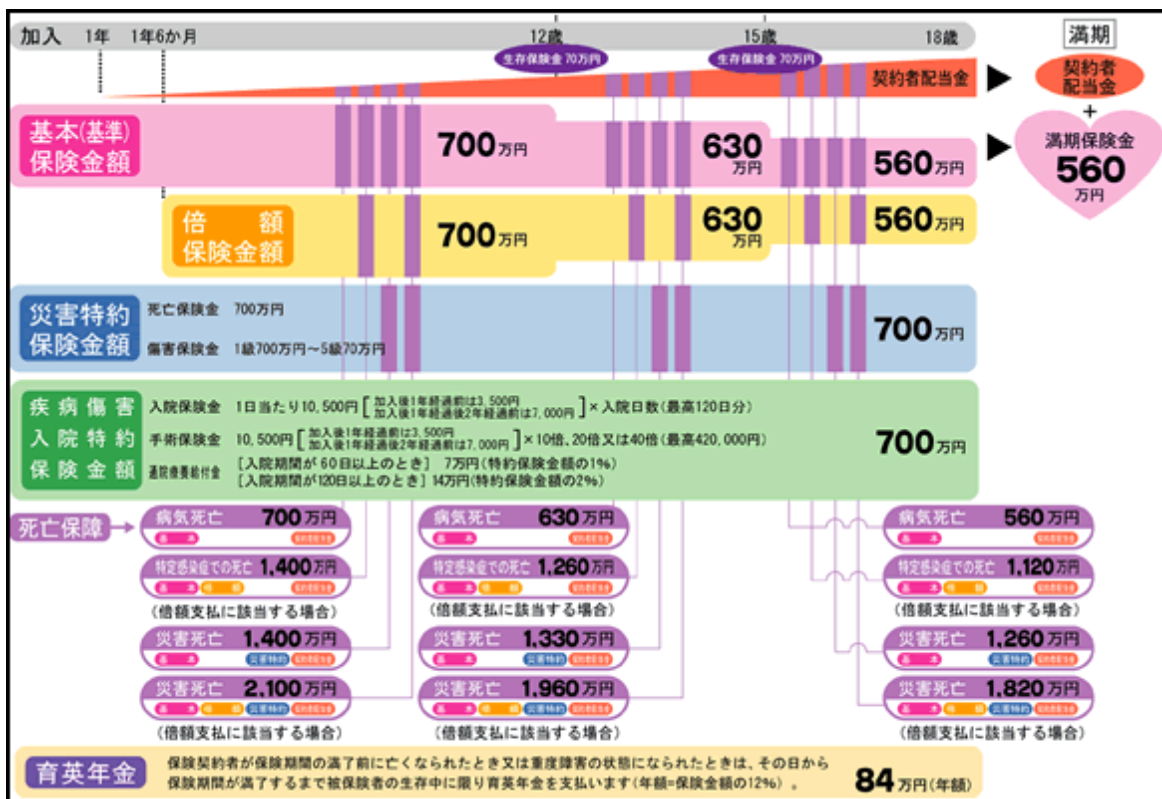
加入　1年　1年6か月　12歳　15歳　18歳

満期

生存保険金 70万円　生存保険金 70万円

契約者配当金

契約者配当金

+

満期保険金 560 万円

基本(基準)保険金額　700万円　630万円　560万円

倍額保険金額　700万円　630万円　560万円

災害特約保険金額　死亡保険金　700万円　傷害保険金　1級700万円～5級70万円　700万円

疾病傷害入院特約保険金額　入院保険金　1日当たり10,500円［加入後1年経過前は3,500円　加入後1年経過後2年経過前は7,000円］× 入院日数(最高120日分)
手術保険金　10,500円［加入後1年経過前は3,500円　加入後1年経過後2年経過前は7,000円］× 10倍、20倍又は40倍(最高420,000円)
退院療養給付金　［入院期間が60日以上のとき］　7万円(特約保険金額の1%)
［入院期間が120日以上のとき］14万円(特約保険金額の2%)
700万円

死亡保障

病気死亡 700万円　基本　契約者配当金
特定感染症での死亡 1,400万円　基本　倍額　契約者配当金
(倍額支払に該当する場合)
災害死亡 1,400万円　基本　災害特約　契約者配当金
災害死亡 2,100万円　基本　倍額　災害特約　契約者配当金
(倍額支払に該当する場合)

病気死亡 630万円　基本　契約者配当金
特定感染症での死亡 1,260万円　基本　倍額　契約者配当金
(倍額支払に該当する場合)
災害死亡 1,330万円　基本　災害特約　契約者配当金
災害死亡 1,960万円　基本　倍額　災害特約　契約者配当金
(倍額支払に該当する場合)

病気死亡 560万円　基本　契約者配当金
特定感染症での死亡 1,120万円　基本　倍額　契約者配当金
(倍額支払に該当する場合)
災害死亡 1,260万円　基本　災害特約　契約者配当金
災害死亡 1,820万円　基本　倍額　災害特約　契約者配当金
(倍額支払に該当する場合)

育英年金　保険契約者が保険期間の満了前に亡くなられたとき又は重度障害の状態になられたときは、その日から保険期間が満了するまで被保険者の生存中に限り育英年金を支払います(年額=保険金額の12%)。　84万円(年額)